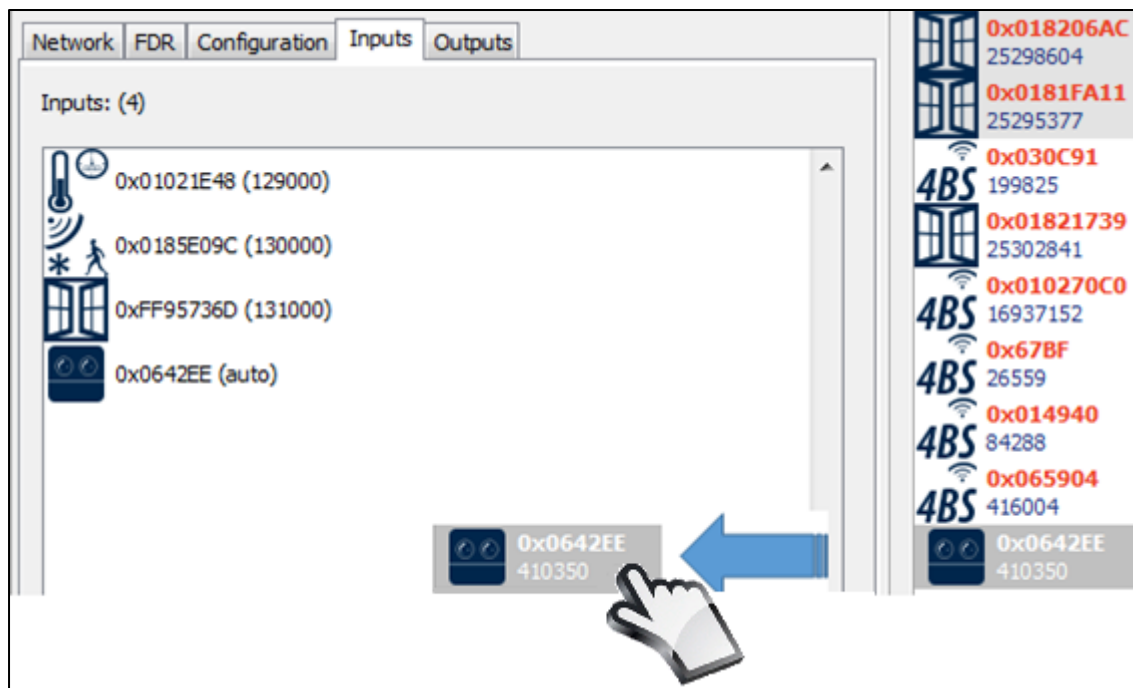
Network | FDR | Configuration | Inputs | Outputs

Inputs: (4)

0x01021E48 (129000)
0x0185E09C (130000)
0xFF95736D (131000)
0x0642EE (auto)

0x0642EE
410350

0x018206AC
25298604
0x0181FA11
25295377
4BS 0x030C91
199825
0x01821739
25302841
4BS 0x010270C0
16937152
4BS 0x67BF
26559
4BS 0x014940
84288
4BS 0x065904
416004
0x0642EE
410350